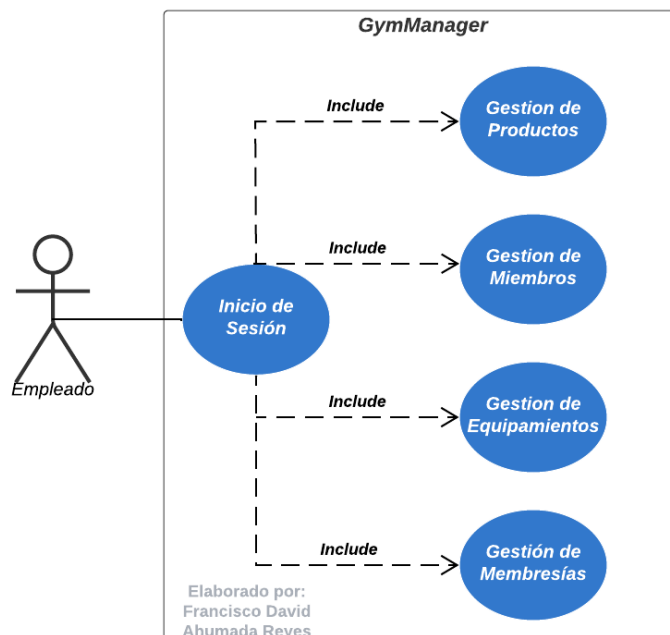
GymManager

Empleado

Inicio de Sesión

Include

Gestion de Productos

Include

Gestion de Miembros

Include

Gestion de Equipamientos

Include

Gestión de Membresías

Elaborado por: Francisco David Ahumada Reyes